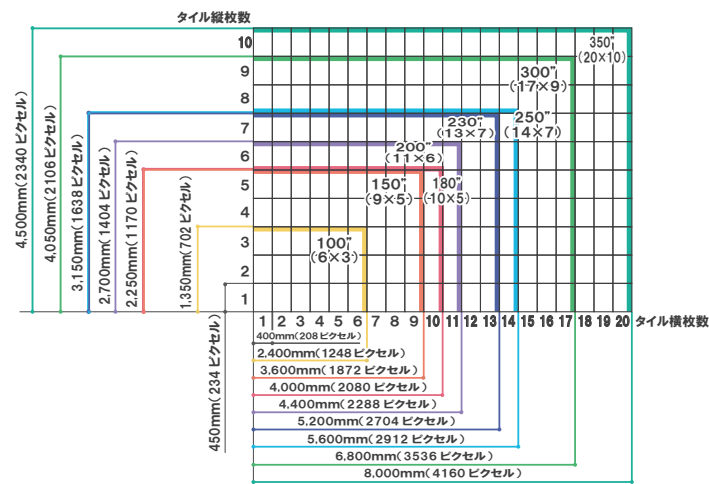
タイル縦枚数

10
9
8
7
6
5
4
3
2
1

350"
(20×10)

300"
(17×9)

250"
(14×7)

230"
(13×7)

200"
(11×6)

180"
(10×5)

150"
(9×5)

100"
(6×3)

4,500mm(2340 ピクセル)
4,050mm(2106 ピクセル)
3,150mm(1638 ピクセル)
2,700mm(1404 ピクセル)
2,250mm(1170 ピクセル)
1,350mm(702 ピクセル)
450mm(234 ピクセル)

1 2 3 4 5 6 7 8 9 10 11 12 13 14 15 16 17 18 19 20 タイル横枚数

400mm(208 ピクセル)
2,400mm(1248 ピクセル)
3,600mm(1872 ピクセル)
4,000mm(2080 ピクセル)
4,400mm(2288 ピクセル)
5,200mm(2704 ピクセル)
5,600mm(2912 ピクセル)
6,800mm(3536 ピクセル)
8,000mm(4160 ピクセル)